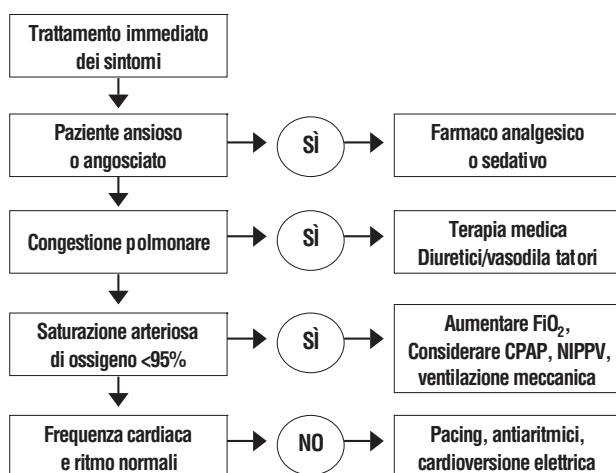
Trattamento immediato dei sintomi

Paziente ansioso o angosciato

SÌ

Farmaco analgesico o sedativo

Congestione polmonare

SÌ

Terapia medica
Diuretici/vasodilatatori

Saturazione arteriosa di ossigeno <95%

SÌ

Aumentare $FiO_2$,
Considerare CPAP, NIPPV, ventilazione meccanica

Frequenza cardiaca e ritmo normali

NO

Pacing, antiaritmici, cardioversione elettrica